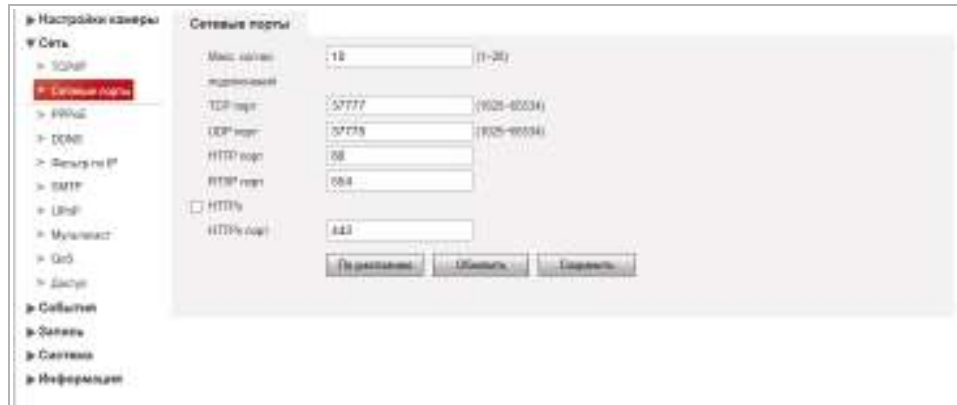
▶ Настройки камеры
▼ Сеть
> TCP/IP
> Сетевые порты
> PPPoE
> DDNS
> Фильтр по IP
> SMTP
> UPnP
> Мультикаст
> QoS
> Доступ
▶ События
▶ Запись
▶ Система
▶ Информация

Сетевые порты

Макс. кол-во подключений | 10 | (1~20)
TCP порт | 37777 | (1025~65534)
UDP порт | 37778 | (1025~65534)
HTTP порт | 80
RTSP порт | 554
☐ HTTPs
HTTPs порт | 443

По умолчанию | Обновить | Сохранить